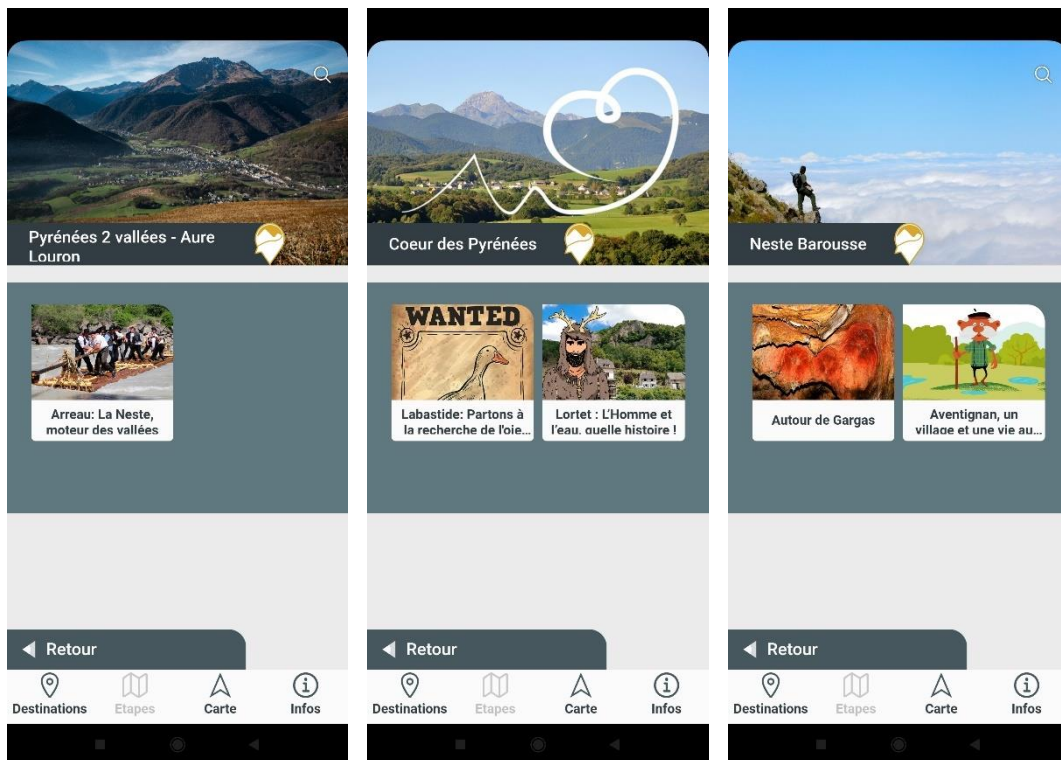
Pyrénées 2 vallées - Aure Louron

Arreau: La Neste, moteur des vallées

Retour

Destinations Etapes Carte Infos

Coeur des Pyrénées

WANTED

Labastide: Partons à la recherche de l'oie...

Lortet : L'Homme et l'eau, quelle histoire !

Retour

Destinations Etapes Carte Infos

Neste Barousse

Autour de Gargas

Aventignan, un village et une vie au...

Retour

Destinations Etapes Carte Infos